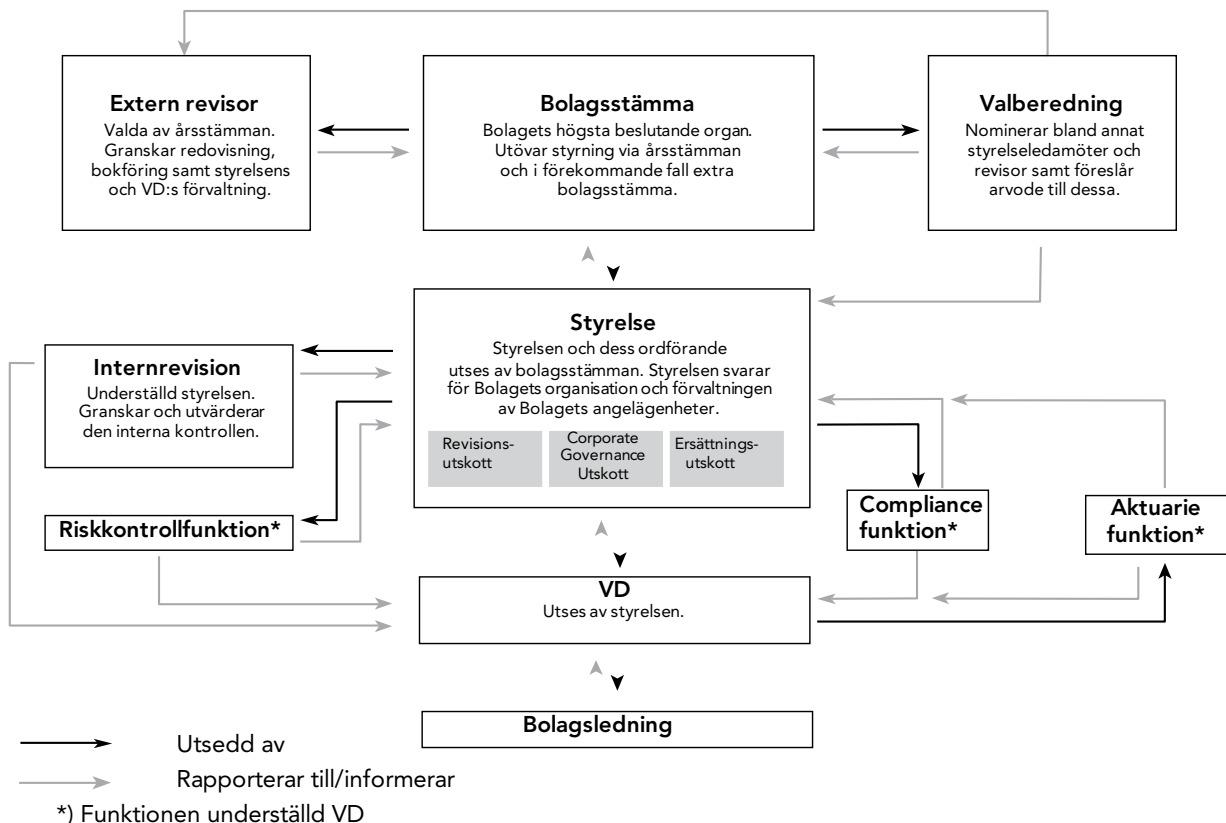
**Extern revisor**
Valda av årsstämman. Granskar redovisning, bokföring samt styrelsens och VD:s förvaltning.

**Bolagsstämma**
Bolagets högsta beslutande organ. Utövar styrning via årsstämman och i förekommande fall extra bolagsstämma.

**Valberedning**
Nominerar bland annat styrelseledamöter och revisor samt föreslår arvode till dessa.

**Styrelse**
Styrelsen och dess ordförande utses av bolagsstämman. Styrelsen svarar för Bolagets organisation och förvaltningen av Bolagets angelägenheter.

Revisionsutskott

Corporate Governance Utskott

Ersättningsutskott

**Internrevision**
Underställd styrelsen. Granskar och utvärderar den interna kontrollen.

**Riskkontrollfunktion***

**Compliance funktion***

**Aktuarie funktion***

**VD**
Utses av styrelsen.

**Bolagsledning**

Utsedd av

Rapporterar till/informerar

*) Funktionen underställd VD